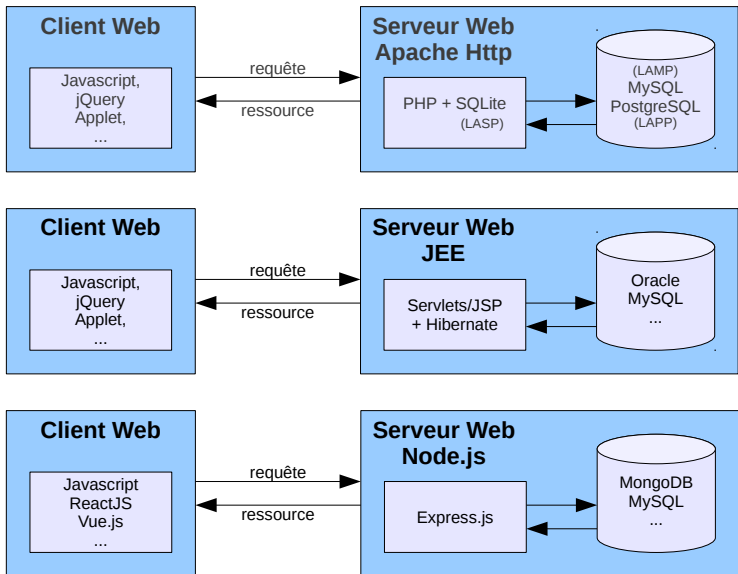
Client Web

Javascript,
jQuery
Applet,
...

requête

ressource

Serveur Web
Apache Http

PHP + SQLite
(LASP)

(LAMP)
MySQL
PostgreSQL
(LAPP)

Client Web

Javascript,
jQuery
Applet,
...

requête

ressource

Serveur Web
JEE

Servlets/JSP
+ Hibernate

Oracle
MySQL
...

Client Web

Javascript
ReactJS
Vue.js
...

requête

ressource

Serveur Web
Node.js

Express.js

MongoDB
MySQL
...